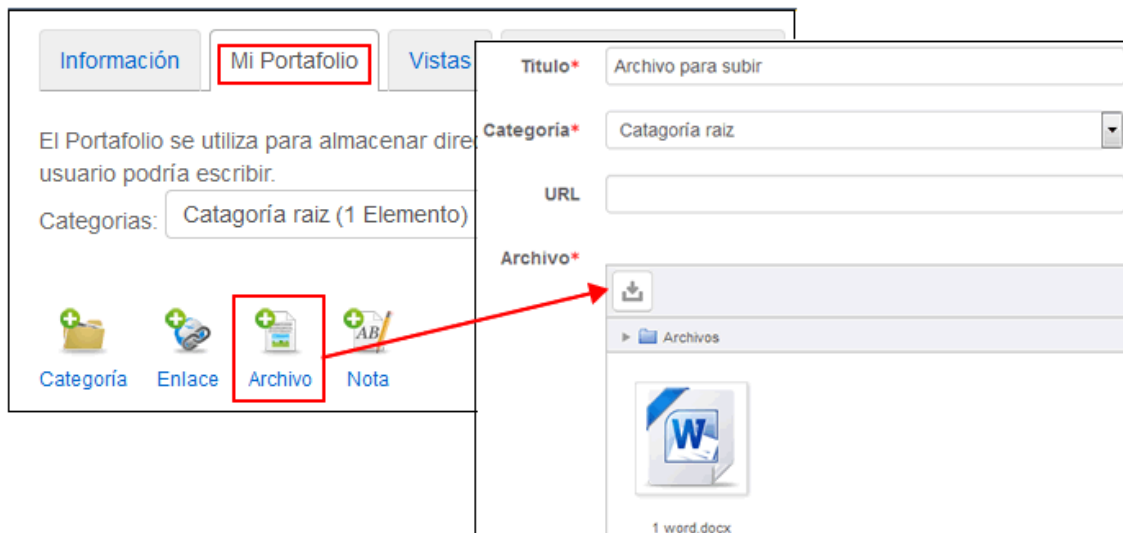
Información | Mi Portafolio | Vistas

El Portafolio se utiliza para almacenar dire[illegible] usuario podría escribir.

Categorias: Catagoría raiz (1 Elemento)

Categoría Enlace Archivo Nota

Titulo* Archivo para subir

Categoría* Catagoría raiz

URL

Archivo*

Archivos

AB

W

1 word.docx